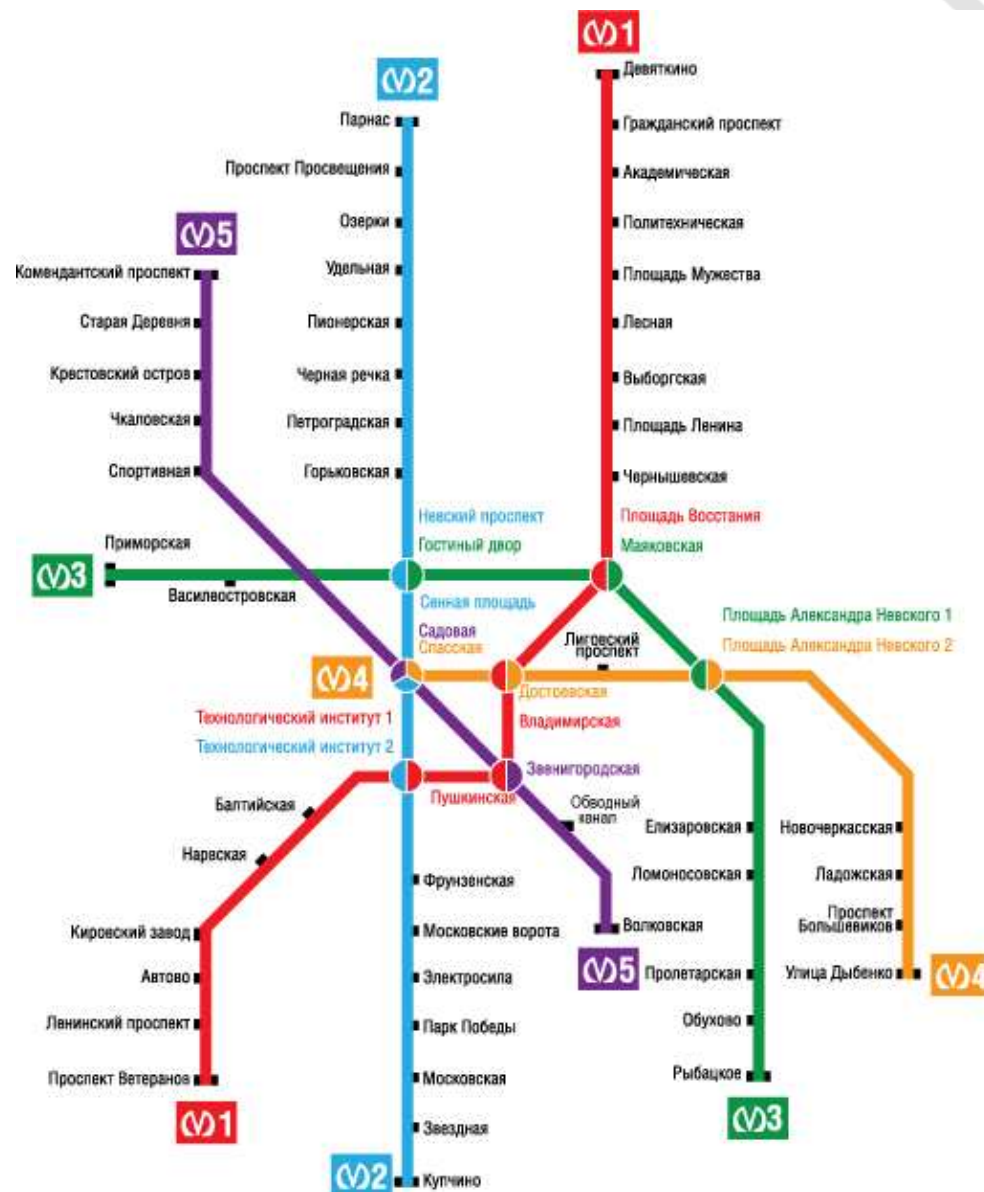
М1
Девяткино
Гражданский проспект
Академическая
Политехническая
Площадь Мужества
Лесная
Выборгская
Площадь Ленина
Чернышевская
Площадь Восстания

М2
Парнас
Проспект Просвещения
Озерки
Удельная
Пионерская
Черная речка
Петроградская
Горьковская
Невский проспект

М5
Комендантский проспект
Старая Деревня
Крестовский остров
Чкаловская
Спортивная

Гостиный двор
Маяковская
Приморская
М3
Василеостровская
Сенная площадь
Садовая
Спасская
Лиговский проспект
Площадь Александра Невского 1
Площадь Александра Невского 2
М4
Достоевская
Владимирская
Технологический институт 1
Технологический институт 2
Звенигородская
Пушкинская
Балтийская
Обводный канал
Нарвская
Елизаровская
Новочеркасская
Ломоносовская
Ладожская
Фрунзенская
Проспект Большевиков
Московские ворота
Волковская
Кировский завод
М5
Автово
Электросила
Пролетарская
Улица Дыбенко
М4
Ленинский проспект
Парк Победы
Обухово
Проспект Ветеранов
Московская
Рыбацкое
М1
Звездная
М3
М2
Купчино